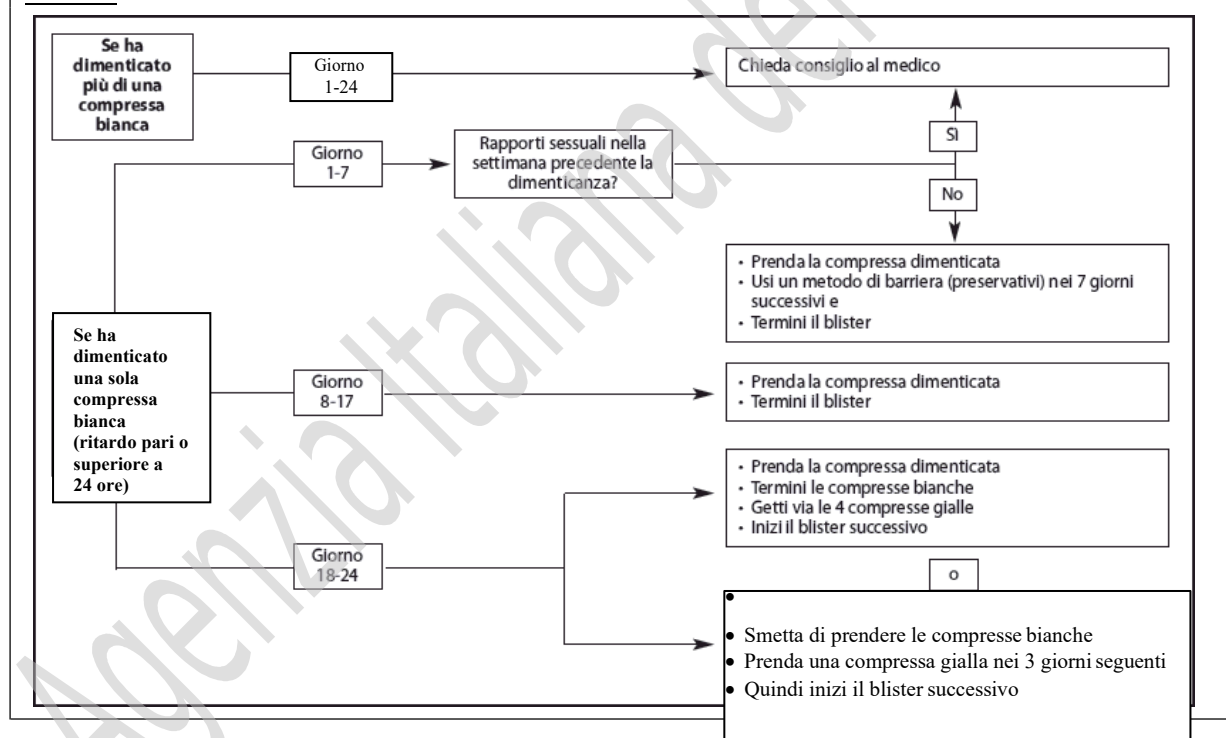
Se ha dimenticato più di una compressa bianca

Giorno 1-24

Chieda consiglio al medico

Sì

Giorno 1-7

Rapporti sessuali nella settimana precedente la dimenticanza?

No

• Prenda la compressa dimenticata
• Usi un metodo di barriera (preservativi) nei 7 giorni successivi e
• Termini il blister

Se ha dimenticato una sola compressa bianca (ritardo pari o superiore a 24 ore)

Giorno 8-17

• Prenda la compressa dimenticata
• Termini il blister

• Prenda la compressa dimenticata
• Termini le compresse bianche
• Getti via le 4 compresse gialle
• Inizi il blister successivo

Giorno 18-24

o

• Smetta di prendere le compresse bianche
• Prenda una compressa gialla nei 3 giorni seguenti
• Quindi inizi il blister successivo

Agenzia Italiana del